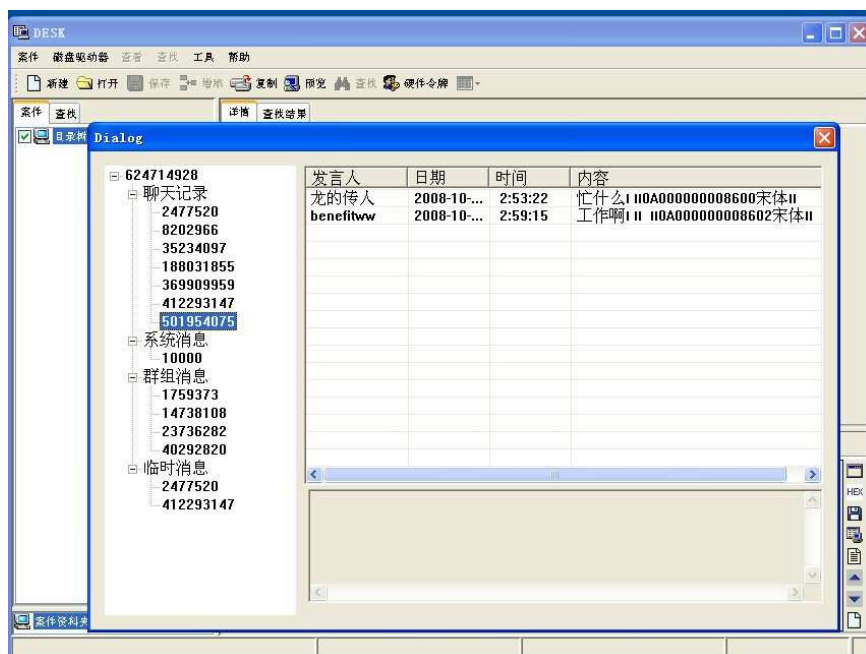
DESK

案件 磁盘驱动器 查看 查找 工具 帮助

新建 打开 保存 增加 复制 预览 查找 硬件令牌

案件 查找

目录树

详情 查找结果

Dialog

624714928
聊天记录
2477520
8202966
35234097
188031855
369909959
412293147
501954075
系统消息
10000
群组消息
1759373
14738108
23736282
40292820
临时消息
2477520
412293147

| 发言人 | 日期 | 时间 | 内容 |
|---|---|---|---|
| 龙的传人 | 2008-10-... | 2:53:22 | 忙什么I II0A000000008600宋体II |
| benefitww | 2008-10-... | 2:59:15 | 工作啊I II II0A000000008602宋体II |

HEX

案件资料夹